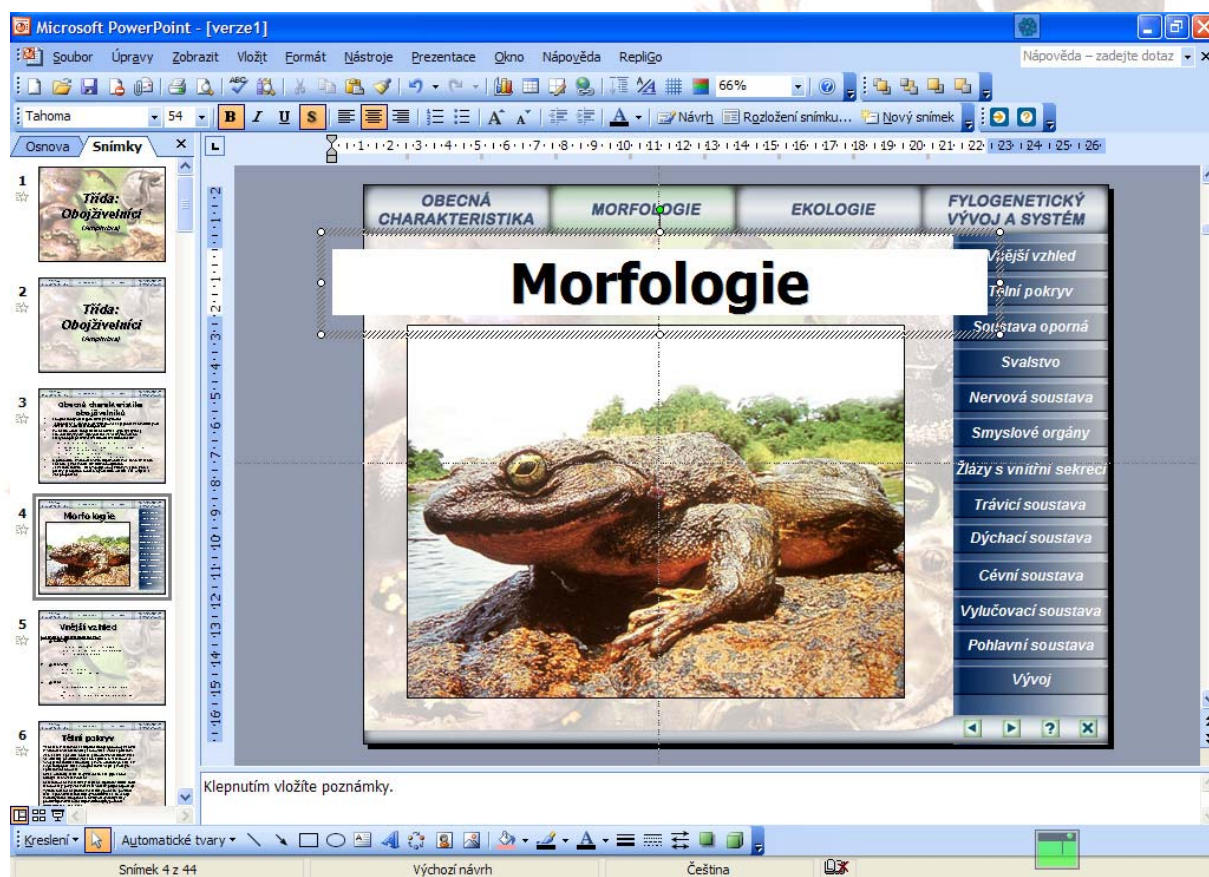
Microsoft PowerPoint - [verze1]

Soubor Úpravy Zobrazit Vložit Formát Nástroje Prezentace Okno Nápověda RepliGo

Nápověda – zadejte dotaz

66%

Tahoma 54 B I U S A Návrh Rozložení snímku... Nový snímek

Osnova Snímky

1 Třída: Obojživelníci (Amphibia)

2 Třída: Obojživelníci (Amphibia)

3 Obecná charakteristika obojživelníků

4 Morfologie

5 Vnější vzhled

6 Tělní pokryv

OBECNÁ CHARAKTERISTIKA

MORFOLOGIE

EKOLOGIE

FYLOGENETICKÝ VÝVOJ A SYSTÉM

Morfologie

Vnější vzhled

Tělní pokryv

Soustava oporná

Svalstvo

Nervová soustava

Smyslové orgány

Žlázy s vnitřní sekrecí

Trávicí soustava

Dýchací soustava

Cévní soustava

Vylučovací soustava

Pohlavní soustava

Vývoj

Klepnutím vložíte poznámky.

Kreslení Automatické tvary

Snímek 4 z 44 Výchozí návrh Čeština